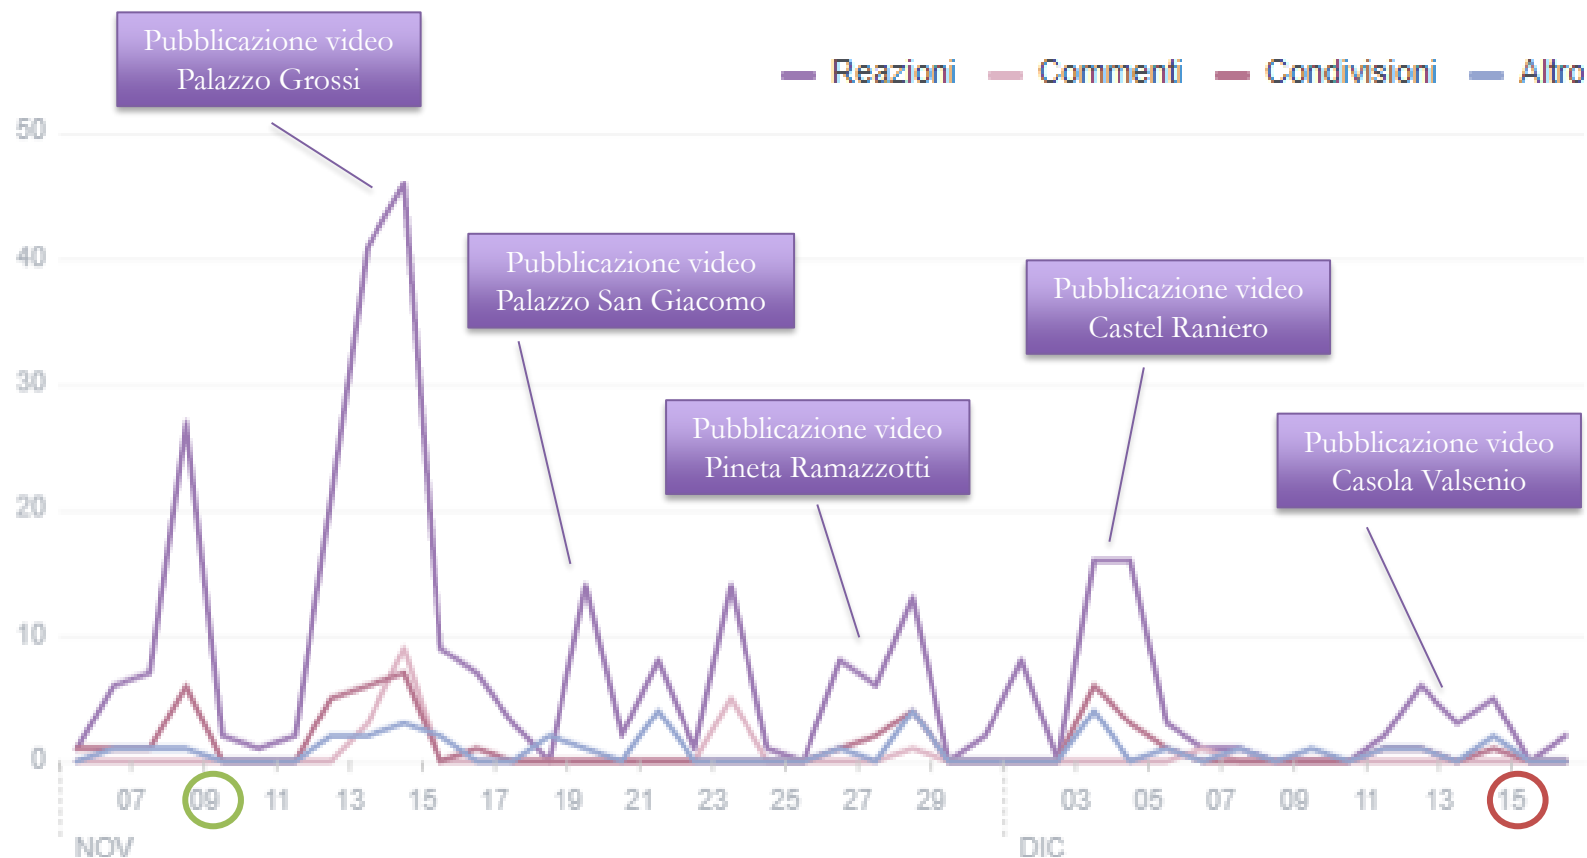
Pubblicazione video Palazzo Grossi

Reazioni Commenti Condivisioni Altro

50
40
30
20
10
0

Pubblicazione video Palazzo San Giacomo

Pubblicazione video Castel Raniero

Pubblicazione video Pineta Ramazzotti

Pubblicazione video Casola Valsenio

07 09 11 13 15 17 19 21 23 25 27 29 03 05 07 09 11 13 15
NOV DIC